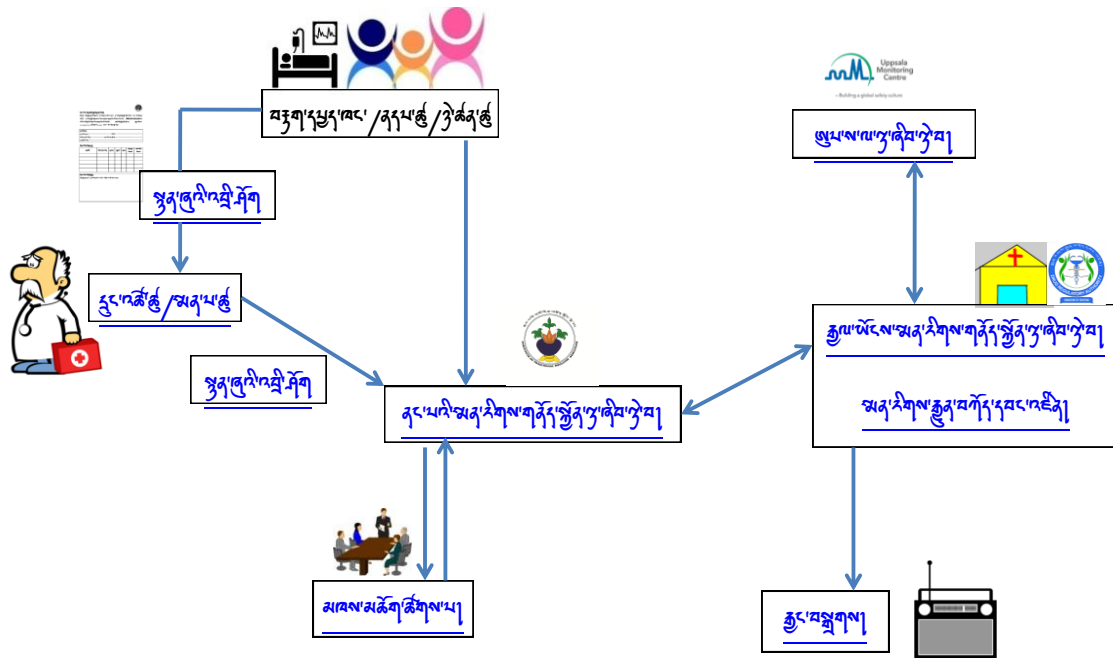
Uppsala Monitoring Centre
– Building a global safety culture

བརྟག་དཔྱད་ཁང་ /ནད་པ་ཚོ /ཉེ་ཚན་ཚོ

ཨུཔ་ས་ལ་ཞིབ་ཞུ་ཁང་།

སྨན་ཞུ་ཡི་ཤོག

དྲུང་འཚོ་ཚོ /སྨན་པ་ཚོ

སྨན་ཞུ་ཡི་ཤོག

ནང་པའི་སྨན་རིགས་གནོད་སྐྱོན་ཞིབ་ཞུ་ཁང་།

རྒྱལ་ཡོངས་སྨན་རིགས་གནོད་སྐྱོན་ཞིབ་ཞུ་ཁང་།

སྨན་རིགས་རྒྱུན་བཀོད་དབང་འཛིན།

མཁས་མཆོག་ཚོགས་པ།

རྒྱང་བསྒྲགས།